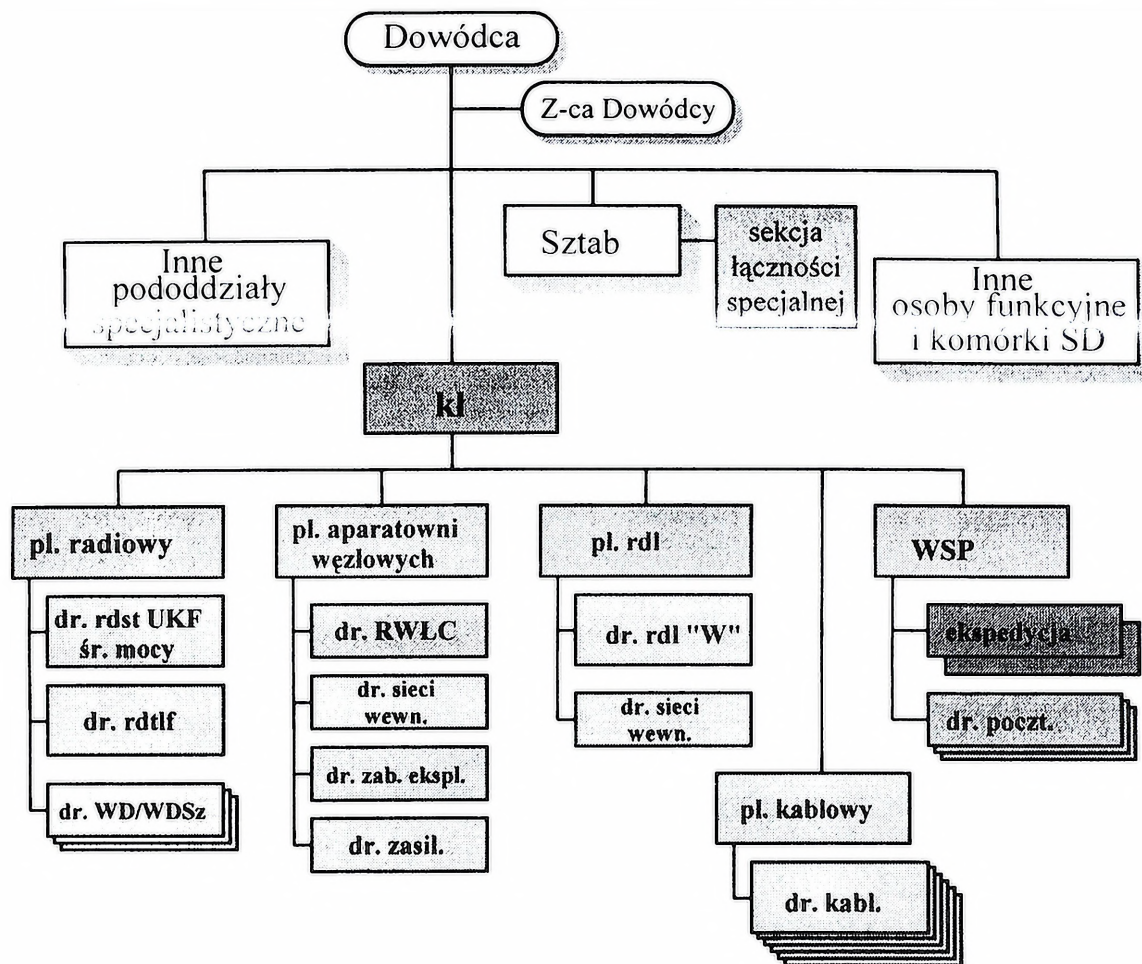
Dowódca

Z-ca Dowódcy

Inne pododdziały specjalistyczne

Sztab

sekcja łączności specjalnej

Inne osoby funkcyjne i komórki SD

kł

pl. radiowy

dr. rdst UKF śr. mocy

dr. rdtlf

dr. WD/WDSz

pl. aparatowni węzłowych

dr. RWŁC

dr. sieci wewn.

dr. zab. ekspl.

dr. zasil.

pl. rdl

dr. rdl "W"

dr. sieci wewn.

pl. kablowy

dr. kabl.

WSP

ekspedycja

dr. poczt.